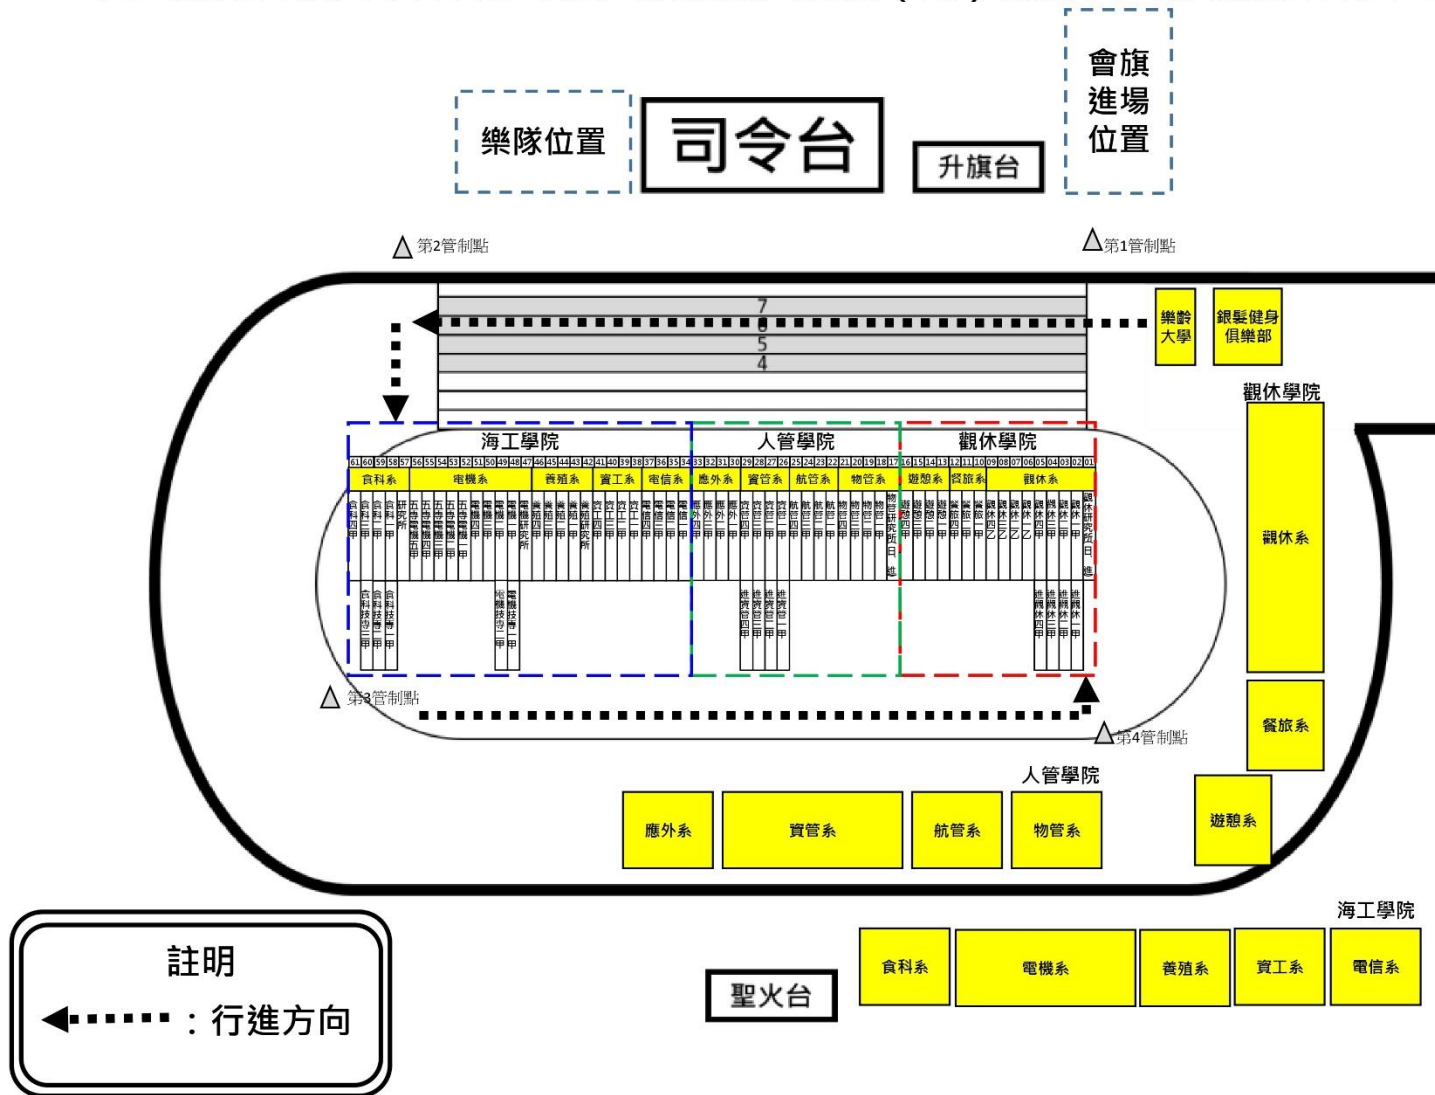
會旗進場位置

樂隊位置

司令台

升旗台

第2管制點

第1管制點

7
6
5
4

樂齡大學

銀髮健身俱樂部

觀休學院

海工學院

人管學院

觀休學院

61 60 59 58 57 56 55 54 53 52 51 50 49 48 47 46 45 44 43 42 41 40 39 38 37 36 35 34 33 32 31 30 29 28 27 26 25 24 23 22 21 20 19 18 17 16 15 14 13 12 11 10 09 08 07 06 05 04 03 02 01

食科系 | 電機系 | 養殖系 | 資工系 | 電信系 | 應外系 | 資管系 | 航管系 | 物管系 | 遊憩系 | 餐旅系 | 觀休系

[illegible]

觀休系

餐旅系

第3管制點

第4管制點

人管學院

應外系

資管系

航管系

物管系

遊憩系

海工學院

註明

：行進方向

聖火台

食科系

電機系

養殖系

資工系

電信系